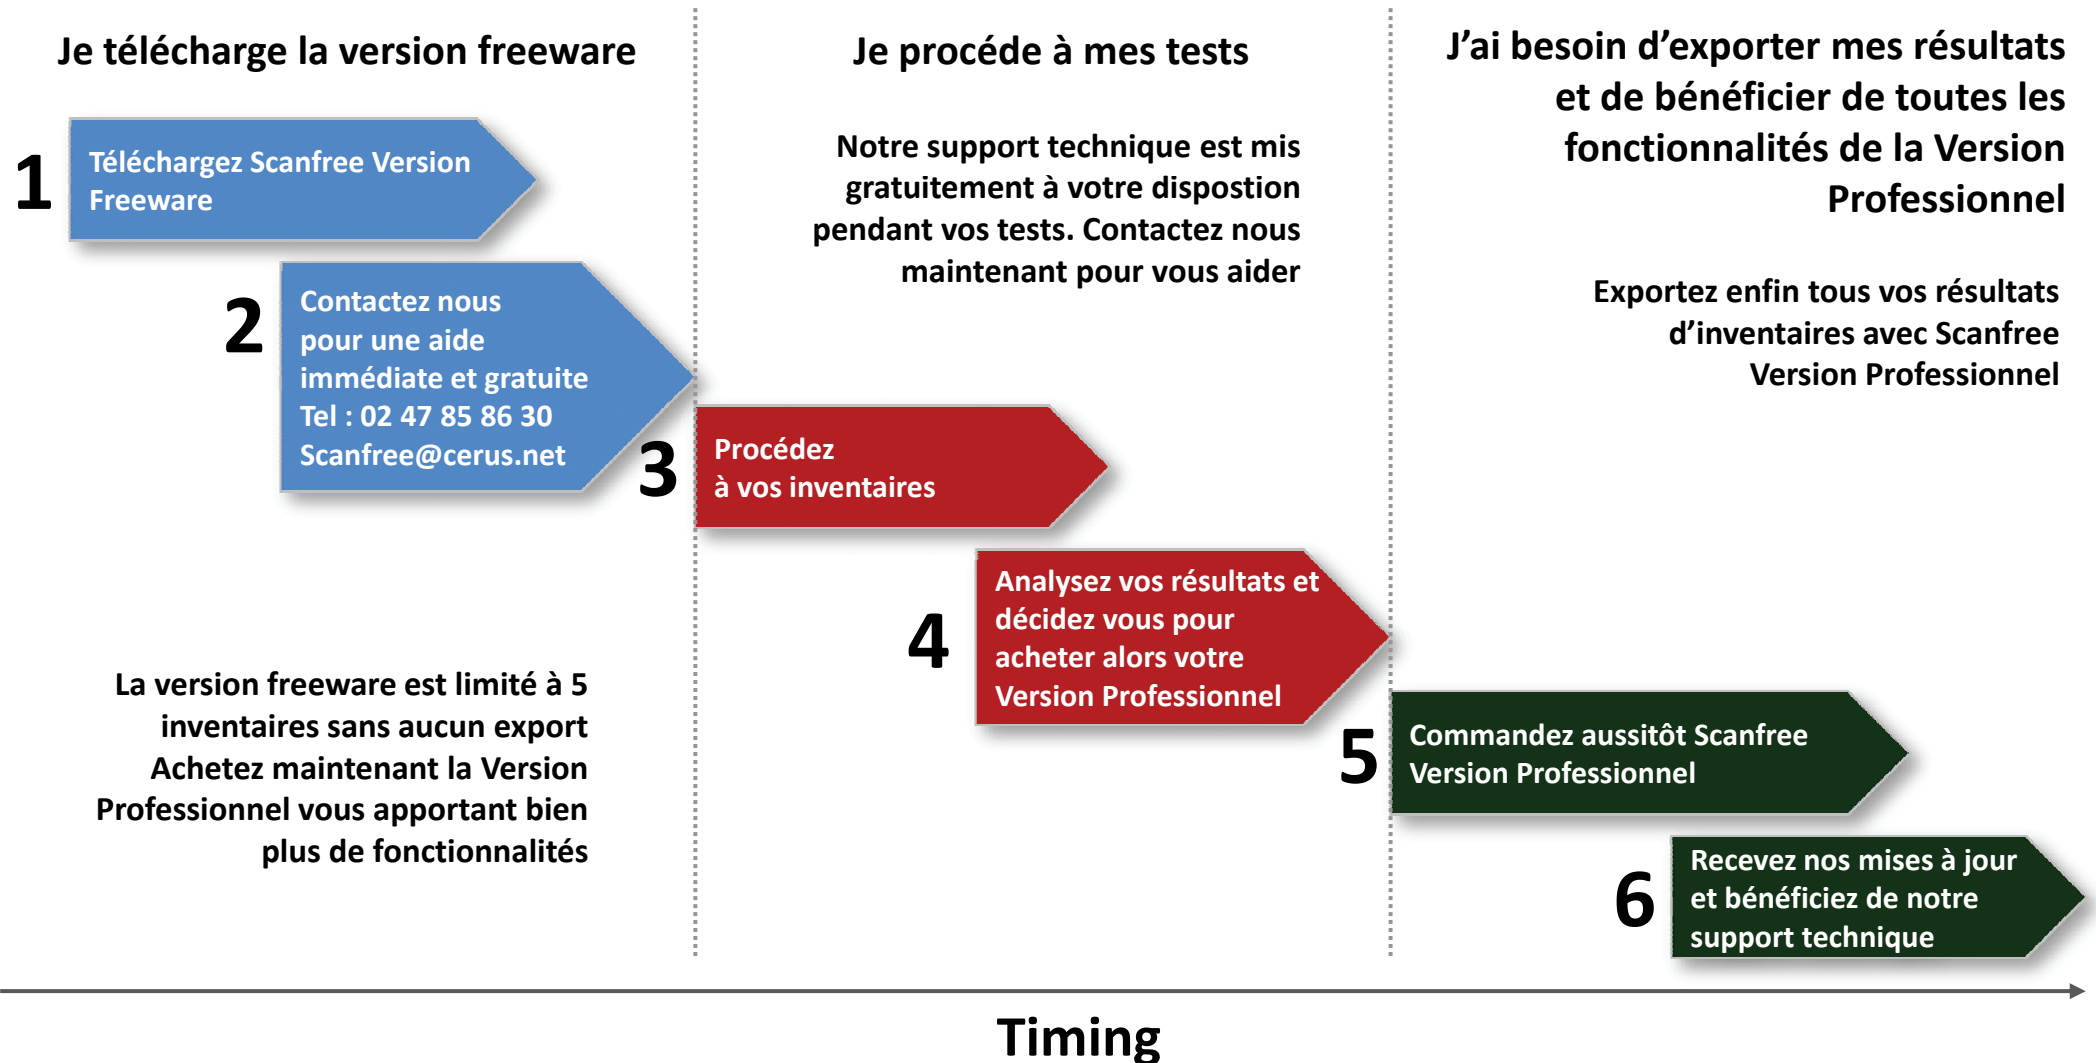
Je télécharge la version freeware

1 Téléchargez Scanfree Version Freeware

2 Contactez nous pour une aide immédiate et gratuite Tel : 02 47 85 86 30 Scanfree@cerus.net

La version freeware est limité à 5 inventaires sans aucun export Achetez maintenant la Version Professionnel vous apportant bien plus de fonctionnalités

Je procéde à mes tests

Notre support technique est mis gratuitement à votre dispostion pendant vos tests. Contactez nous maintenant pour vous aider

3 Procédez à vos inventaires

4 Analysez vos résultats et décidez vous pour acheter alors votre Version Professionnel

J'ai besoin d'exporter mes résultats et de bénéficier de toutes les fonctionnalités de la Version Professionnel

Exportez enfin tous vos résultats d'inventaires avec Scanfree Version Professionnel

5 Commandez aussitôt Scanfree Version Professionnel

6 Recevez nos mises à jour et bénéficiez de notre support technique

Timing